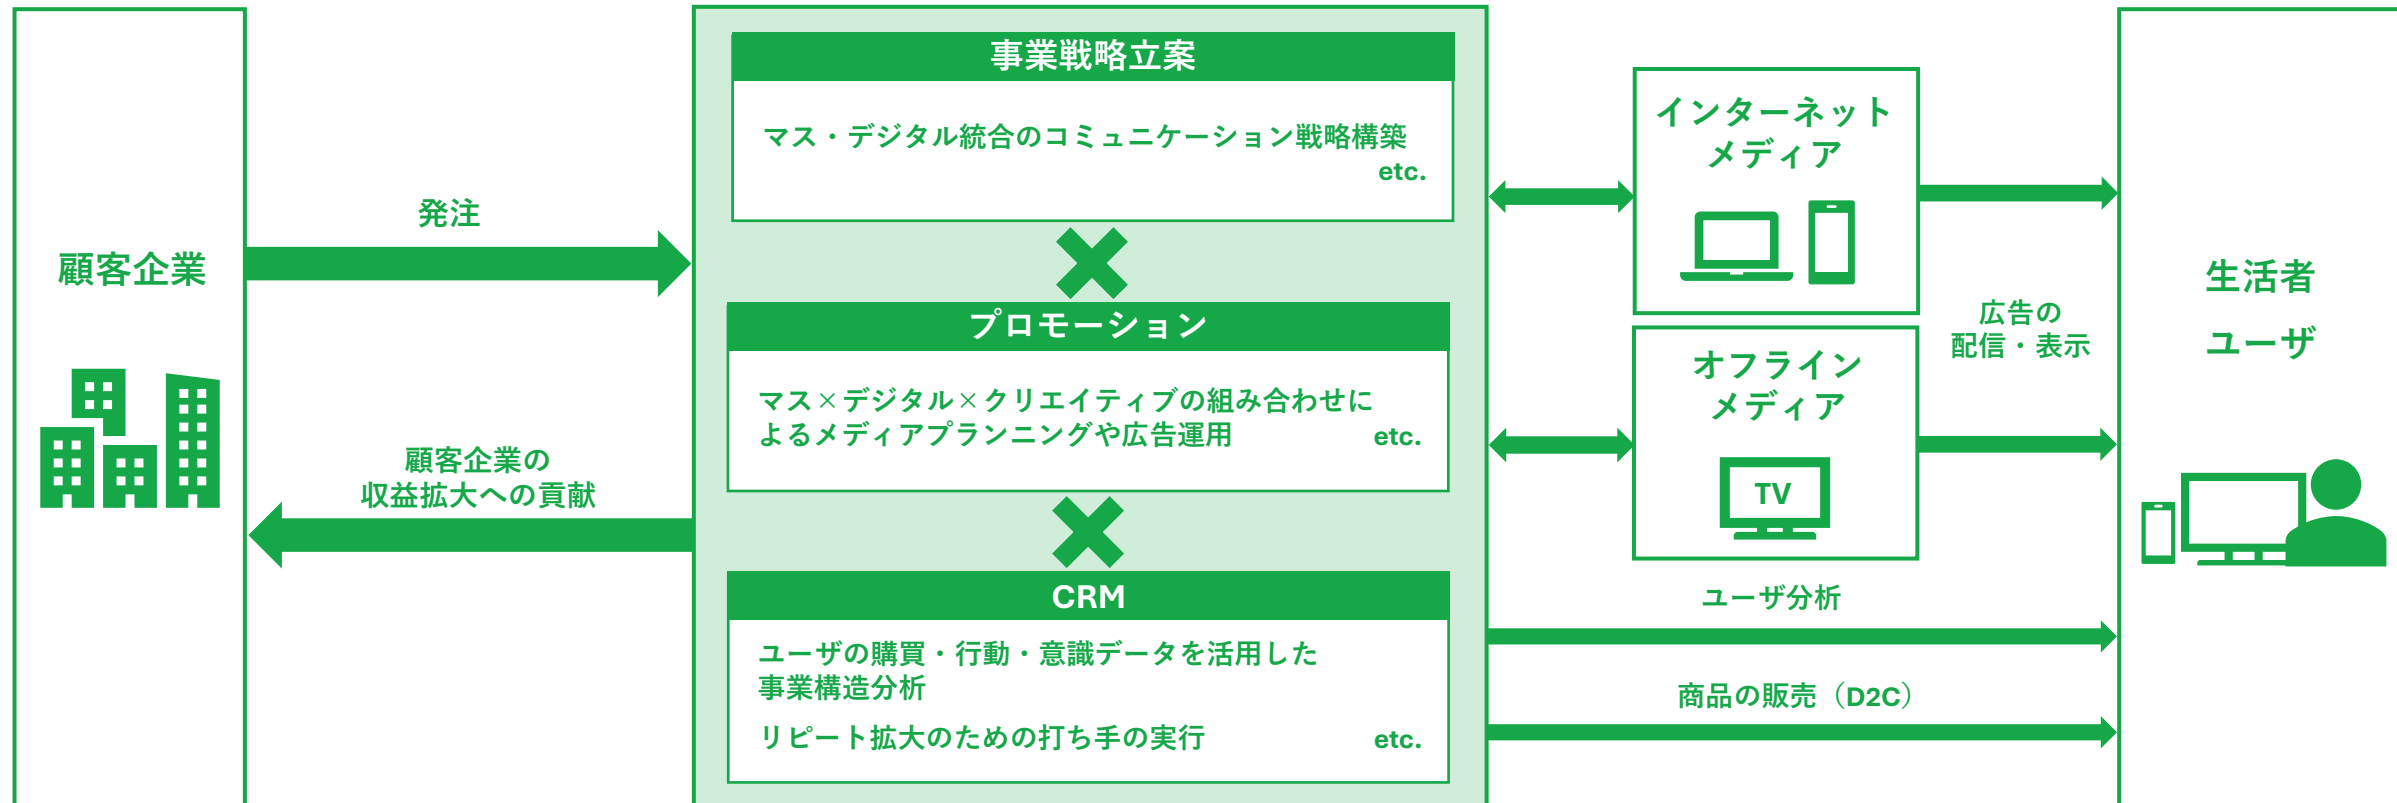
顧客企業

発注

顧客企業の
収益拡大への貢献

事業戦略立案

マス・デジタル統合のコミュニケーション戦略構築
etc.

プロモーション

マス×デジタル×クリエイティブの組み合わせによるメディアプランニングや広告運用 etc.

CRM

ユーザの購買・行動・意識データを活用した事業構造分析

リピート拡大のための打ち手の実行 etc.

インターネットメディア

オフラインメディア

TV

広告の
配信・表示

ユーザ分析

商品の販売（D2C）

生活者

ユーザ